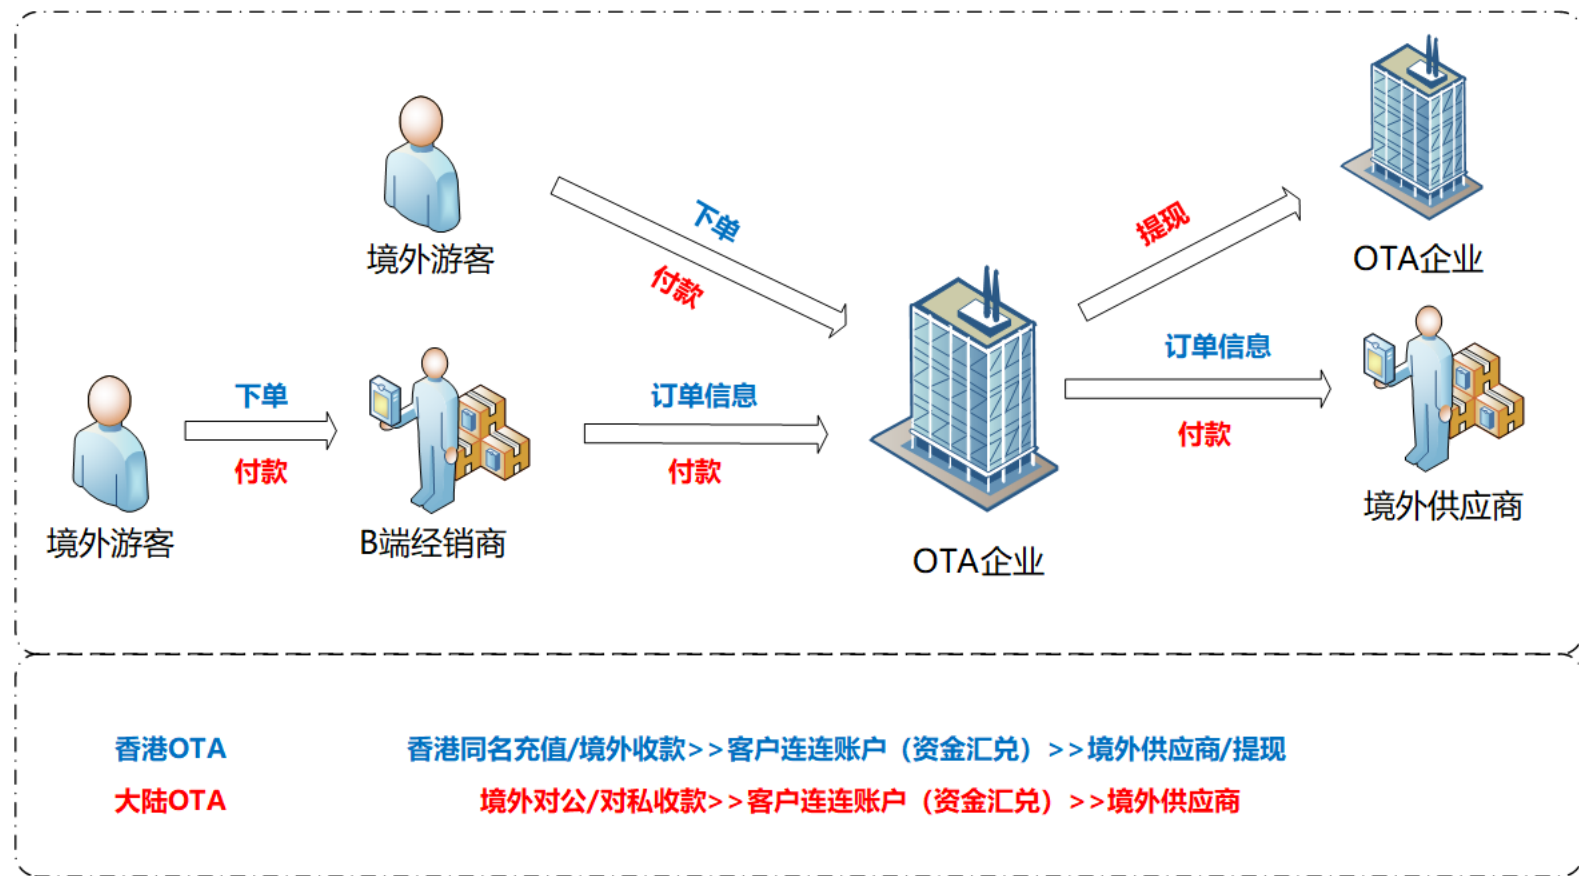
境外游客

下单

付款

提现

OTA企业

订单信息

付款

下单

付款

订单信息

付款

境外游客

B端经销商

OTA企业

境外供应商

香港OTA　　香港同名充值/境外收款>>客户连连账户（资金汇兑）>>境外供应商/提现

大陆OTA　　境外对公/对私收款>>客户连连账户（资金汇兑）>>境外供应商